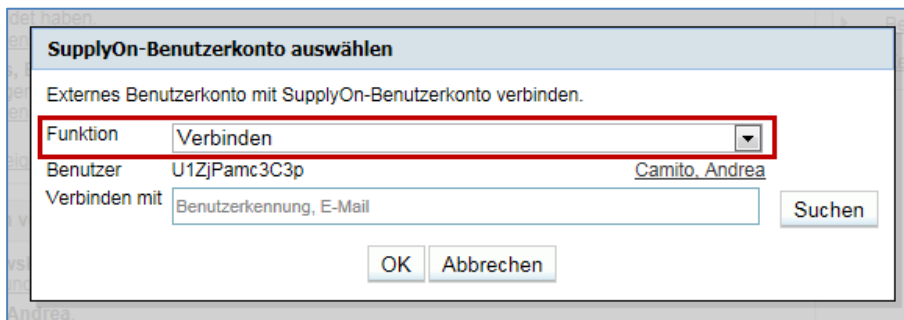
det haben.

SupplyOn-Benutzerkonto auswählen

Externes Benutzerkonto mit SupplyOn-Benutzerkonto verbinden.

Funktion Verbinden

Benutzer U1ZjPamc3C3p Camito, Andrea

Verbinden mit Benutzerkennung, E-Mail Suchen

OK Abbrechen

Andrea.